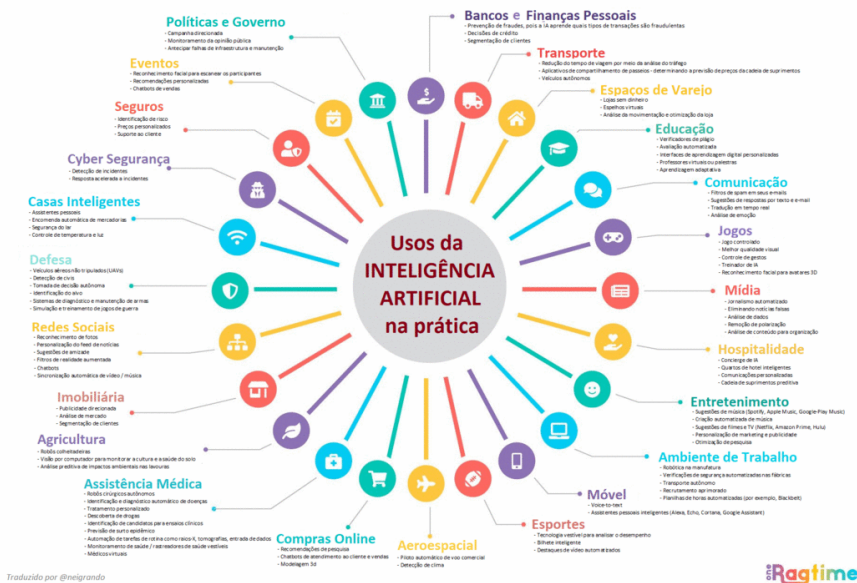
Usos da INTELIGÊNCIA ARTIFICIAL na prática

Políticas e Governo
- Campanha direcionada
- Monitoramento da opinião pública
- Antecipar falhas de infraestrutura e manutenção

Bancos e Finanças Pessoais
- Prevenção de fraudes, pois a IA aprende quais tipos de transações são fraudulentas
- Decisões de crédito
- Segmentação de clientes

Eventos
- Reconhecimento facial para escanear os participantes
- Recomendações personalizadas
- Chatbots de vendas

Transporte
- Redução do tempo de viagem por meio da análise do tráfego
- Aplicativos de compartilhamento de passeios - determinando a previsão de preços da cadeia de suprimentos
- Veículos autônomos

Seguros
- Identificação de risco
- Preços personalizados
- Suporte ao cliente

Espaços de Varejo
- Lojas sem dinheiro
- Espelhos virtuais
- Análise da movimentação e otimização da loja

Educação
- Verificadores de plágio
- Avaliação automatizada
- Interfaces de aprendizagem digital personalizadas
- Professores virtuais ou palestras
- Aprendizagem adaptativa

Cyber Segurança
- Detecção de incidentes
- Resposta acelerada a incidentes

Comunicação
- Filtros de spam em seus e-mails
- Sugestões de respostas por texto e e-mail
- Tradução em tempo real
- Análise de emoção

Casas Inteligentes
- Assistentes pessoais
- Encomenda automática de mercadorias
- Segurança do lar
- Controle de temperatura e luz

Jogos
- Jogo controlado
- Melhor qualidade visual
- Controle de gestos
- Treinador de IA
- Reconhecimento facial para avatares 3D

Defesa
- Veículos aéreos não tripulados (UAVs)
- Detecção de civis
- Tomada de decisão autônoma
- Identificação do alvo
- Sistemas de diagnóstico e manutenção de armas
- Simulação e treinamento de jogos de guerra

Mídia
- Jornalismo automatizado
- Eliminando notícias falsas
- Análise de dados
- Remoção de polarização
- Análise de conteúdo para organização

Redes Sociais
- Reconhecimento de fotos
- Personalização do feed de notícias
- Sugestões de amizade
- Filtros de realidade aumentada
- Chatbots
- Sincronização automática de vídeo / música

Hospitalidade
- Concierge de IA
- Quartos de hotel inteligentes
- Comunicações personalizadas
- Cadeia de suprimentos preditiva

Imobiliária
- Publicidade direcionada
- Análise de mercado
- Segmentação de clientes

Entretenimento
- Sugestões de música (Spotify, Apple Music, Google Play Music)
- Criação automatizada de música
- Sugestões de filmes e TV (Netflix, Amazon Prime, Hulu)
- Personalização de marketing e publicidade
- Otimização de pesquisa

Agricultura
- Robôs colheitadeiras
- Visão por computador para monitorar a cultura e a saúde do solo
- Análise preditiva de impactos ambientais nas lavouras

Ambiente de Trabalho
- Robótica na manufatura
- Verificações de segurança automatizadas nas fábricas
- Transporte autônomo
- Recrutamento aprimorado
- Planilhas de horas automatizadas (por exemplo, Blackbolt)

Assistência Médica
- Robôs cirúrgicos autônomos
- Identificação e diagnóstico automático de doenças
- Tratamento personalizado
- Descoberta de drogas
- Identificação de candidatos para ensaios clínicos
- Previsão de surto epidêmico
- Automação de tarefas de rotina como raios-X, tomografias, entrada de dados
- Monitoramento de saúde / rastreadores de saúde vestíveis
- Médicos virtuais

Móvel
- Voice-to-text
- Assistentes pessoais inteligentes (Alexa, Echo, Cortana, Google Assistant)

Compras Online
- Recomendações de pesquisa
- Chatbots de atendimento ao cliente e vendas
- Modelagem 3d

Aeroespacial
- Piloto automático de voo comercial
- Detecção de clima

Esportes
- Tecnologia vestível para analisar o desempenho
- Bilhete inteligente
- Destaques de vídeo automatizados

Traduzido por @neigrando

Ragtime